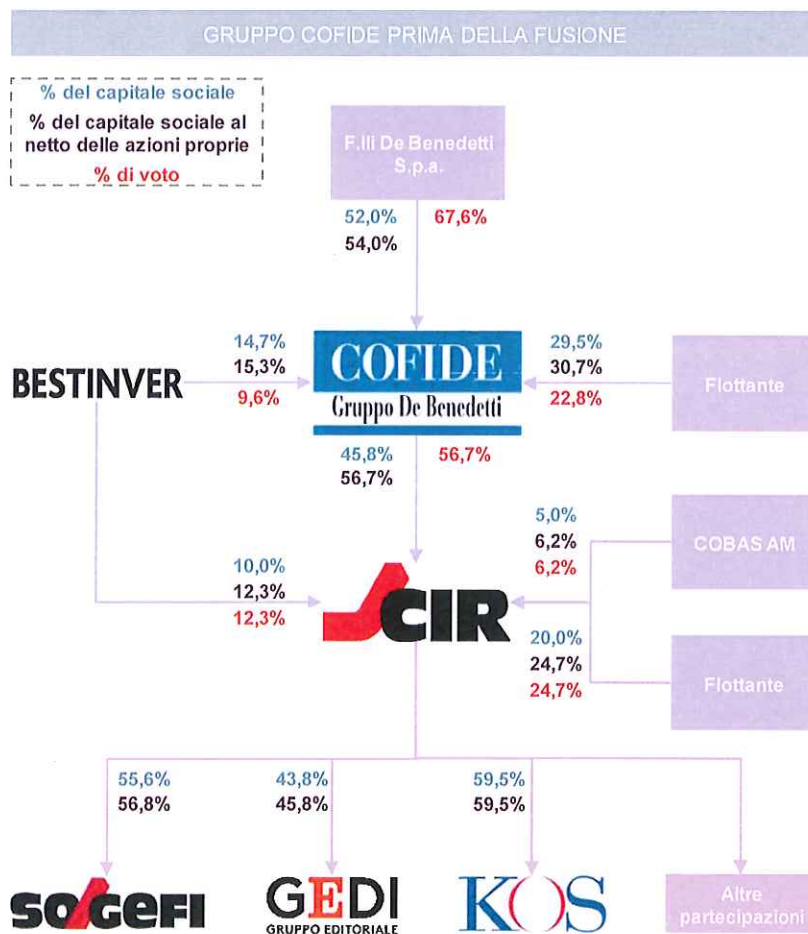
GRUPPO COFIDE PRIMA DELLA FUSIONE

% del capitale sociale
% del capitale sociale al netto delle azioni proprie
% di voto

F.lli De Benedetti S.p.a.

52,0%
54,0%
67,6%

BESTINVER

14,7%
15,3%
9,6%

COFIDE
Gruppo De Benedetti

29,5%
30,7%
22,8%

Flottante

45,8%
56,7%
56,7%

10,0%
12,3%
12,3%

CIR

5,0%
6,2%
6,2%

COBAS AM

20,0%
24,7%
24,7%

Flottante

55,6%
56,8%

43,8%
45,8%

59,5%
59,5%

SOGEFI

GEDI
GRUPPO EDITORIALE

KOS

Altre partecipazioni